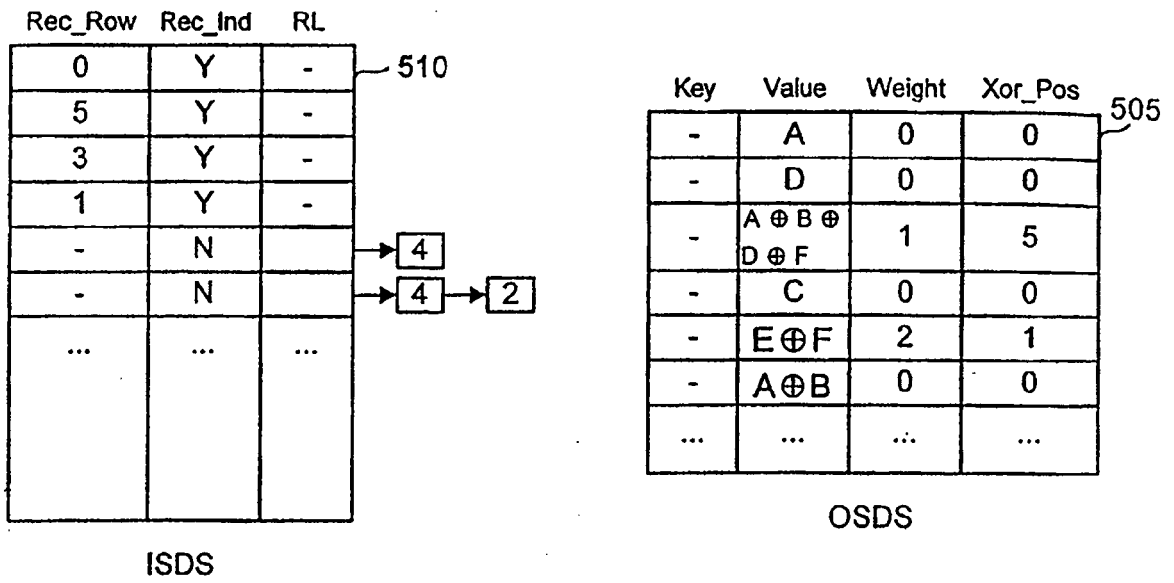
| Rec_Row | Rec_Ind | RL |
|---|---|---|
| 0 | Y | - |
| 5 | Y | - |
| 3 | Y | - |
| 1 | Y | - |
| - | N | 4 |
| - | N | 4 2 |
| ... | ... | ... |

510

ISDS

| Key | Value | Weight | Xor_Pos |
|---|---|---|---|
| - | A | 0 | 0 |
| - | D | 0 | 0 |
| - | $A \oplus B \oplus D \oplus F$ | 1 | 5 |
| - | C | 0 | 0 |
| - | $E \oplus F$ | 2 | 1 |
| - | $A \oplus B$ | 0 | 0 |
| ... | ... | ... | ... |

505

OSDS